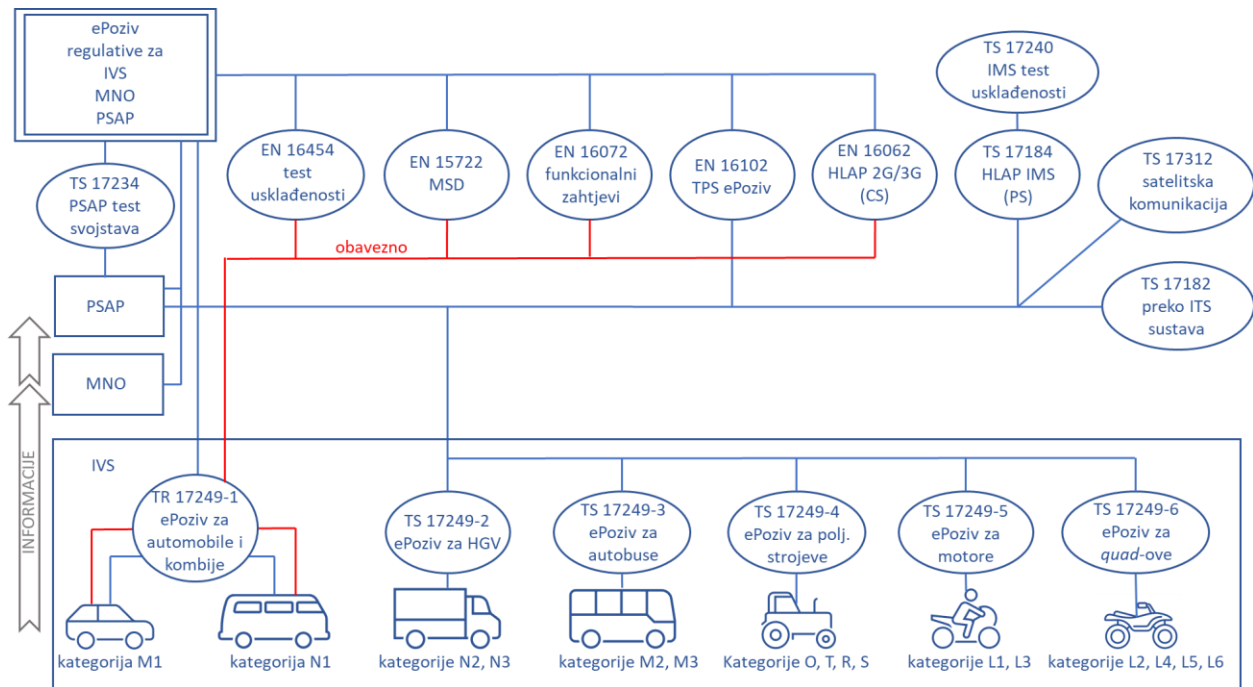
ePoziv regulative za IVS MNO PSAP

TS 17240 IMS test usklađenosti

EN 16454 test usklađenosti

EN 15722 MSD

EN 16072 funkcionalni zahtjevi

EN 16102 TPS ePoziv

EN 16062 HLAP 2G/3G (CS)

TS 17184 HLAP IMS (PS)

TS 17312 satelitska komunikacija

TS 17234 PSAP test svojstava

obavezno

PSAP

TS 17182 preko ITS sustava

MNO

INFORMACIJE

IVS

TR 17249-1 ePoziv za automobile i kombije

TS 17249-2 ePoziv za HGV

TS 17249-3 ePoziv za autobuse

TS 17249-4 ePoziv za polj. strojeve

TS 17249-5 ePoziv za motore

TS 17249-6 ePoziv za *quad*-ove

kategorija M1

kategorija N1

kategorije N2, N3

kategorije M2, M3

Kategorije O, T, R, S

kategorije L1, L3

kategorije L2, L4, L5, L6